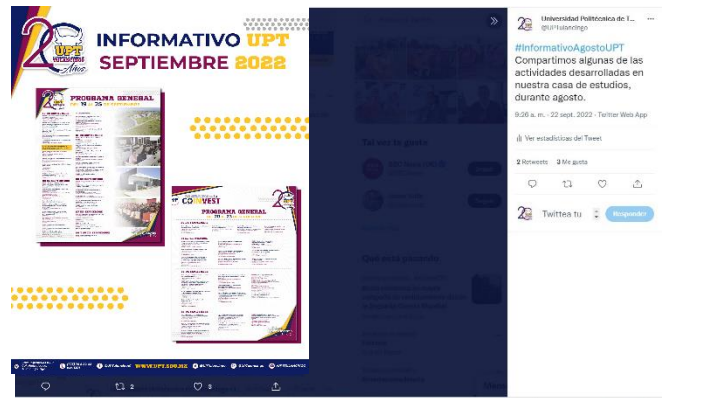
20 UPT Años

INFORMATIVO UPT
SEPTIEMBRE 2022

PROGRAMA GENERAL

PROGRAMA GENERAL

WWW.UPT.EDU.MX

2

3

Universidad Politécnica de T...
@UPTulancingo

#InformativoAgostoUPT
Compartimos algunas de las actividades desarrolladas en nuestra casa de estudios, durante agosto.

9:26 a. m. · 22 sept. 2022 · Twitter Web App

Ver estadísticas del Tweet

2 Retweets 3 Me gusta

Twittea tu

Responder

Tal vez te guste

Qué está pasando